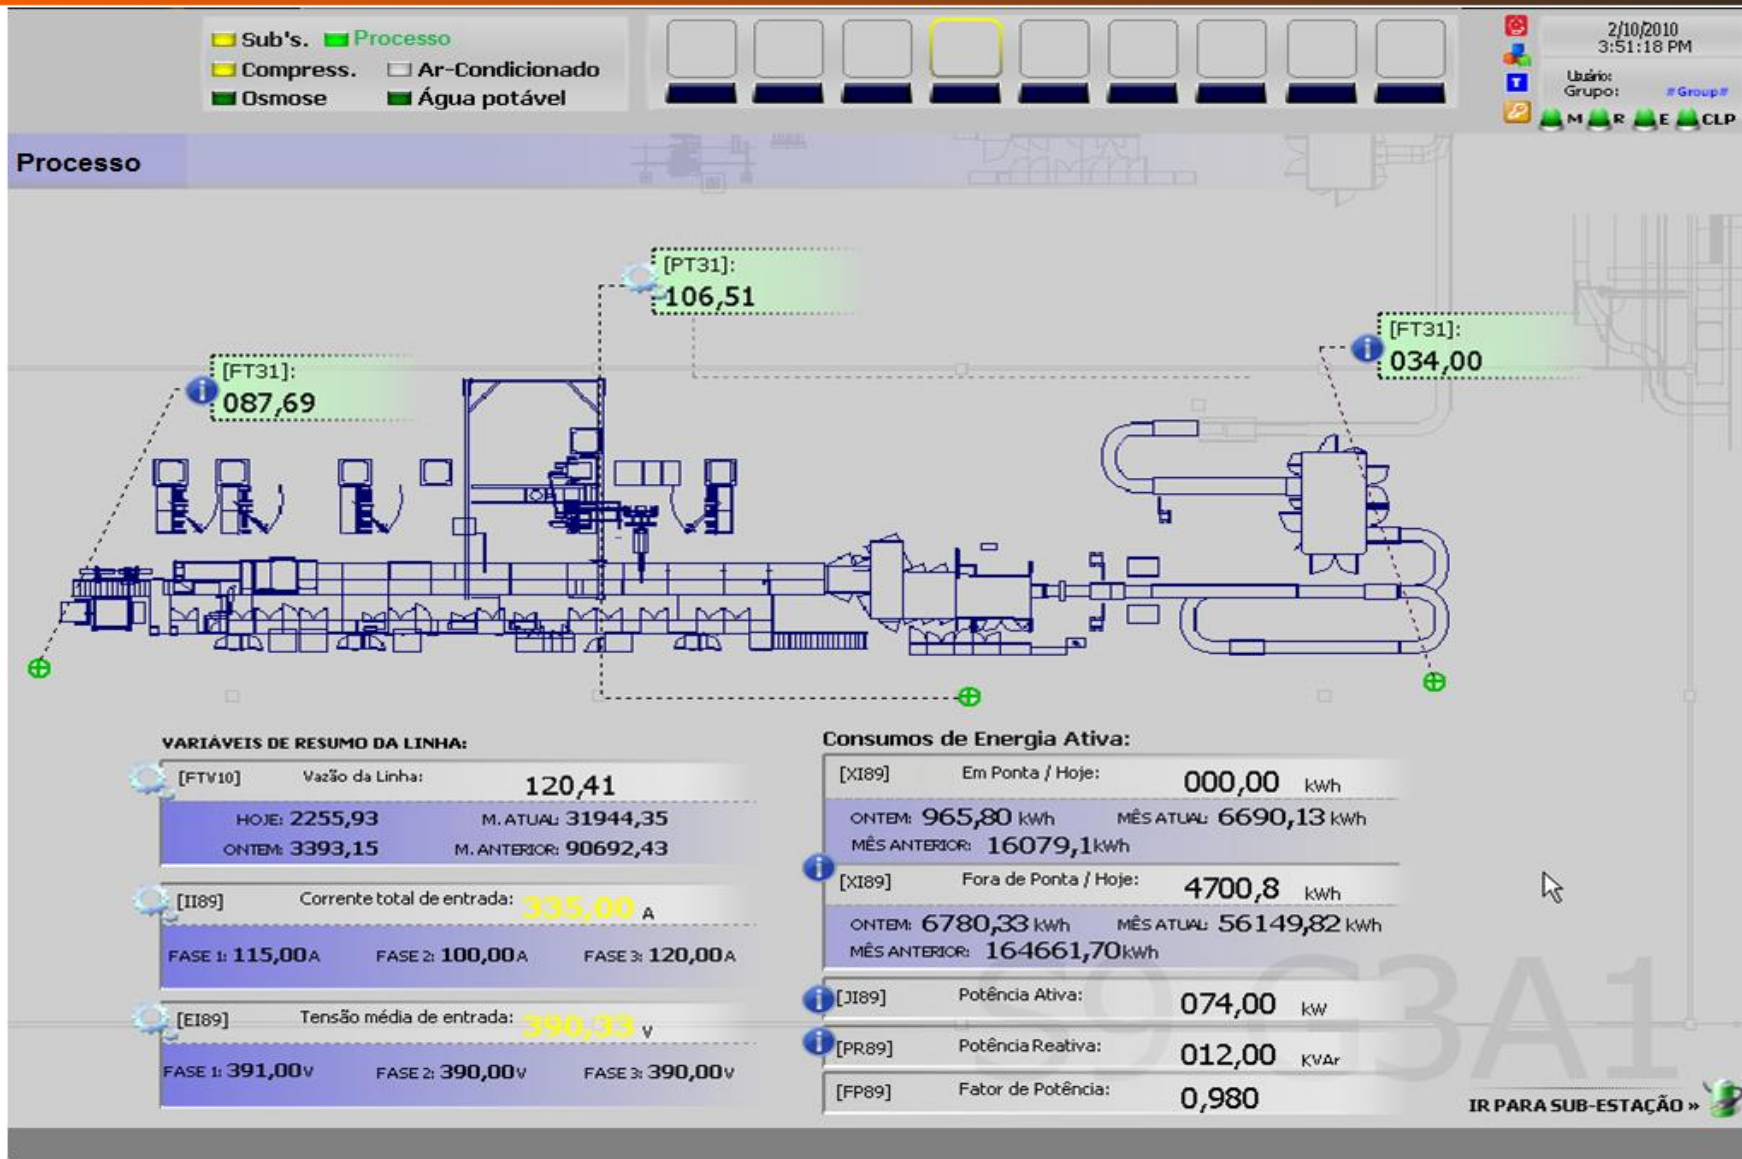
Sub's. Processo
Compress. Ar-Condicionado
Osmose Água potável

2/10/2010
3:51:18 PM
Usuário:
Grupo: #Group#
M R E CLP

Processo

[PT31]:
106,51

[FT31]:
087,69

[FT31]:
034,00

VARIÁVEIS DE RESUMO DA LINHA:

[FTV10] Vazão da Linha: 120,41
HOJE: 2255,93 M. ATUAL: 31944,35
ONTEM: 3393,15 M. ANTERIOR: 90692,43

[II89] Corrente total de entrada: 335,00 A
FASE 1: 115,00A FASE 2: 100,00A FASE 3: 120,00A

[EI89] Tensão média de entrada: 390,33 V
FASE 1: 391,00V FASE 2: 390,00V FASE 3: 390,00V

Consumos de Energia Ativa:

[XI89] Em Ponta / Hoje: 000,00 kWh
ONTEM: 965,80 kWh MÊS ATUAL: 6690,13 kWh
MÊS ANTERIOR: 16079,1kWh

[XI89] Fora de Ponta / Hoje: 4700,8 kWh
ONTEM: 6780,33 kWh MÊS ATUAL: 56149,82 kWh
MÊS ANTERIOR: 164661,70kWh

[JI89] Potência Ativa: 074,00 kW
[PR89] Potência Reativa: 012,00 KVAr
[FP89] Fator de Potência: 0,980

S9 G3A1

IR PARA SUB-ESTAÇÃO »